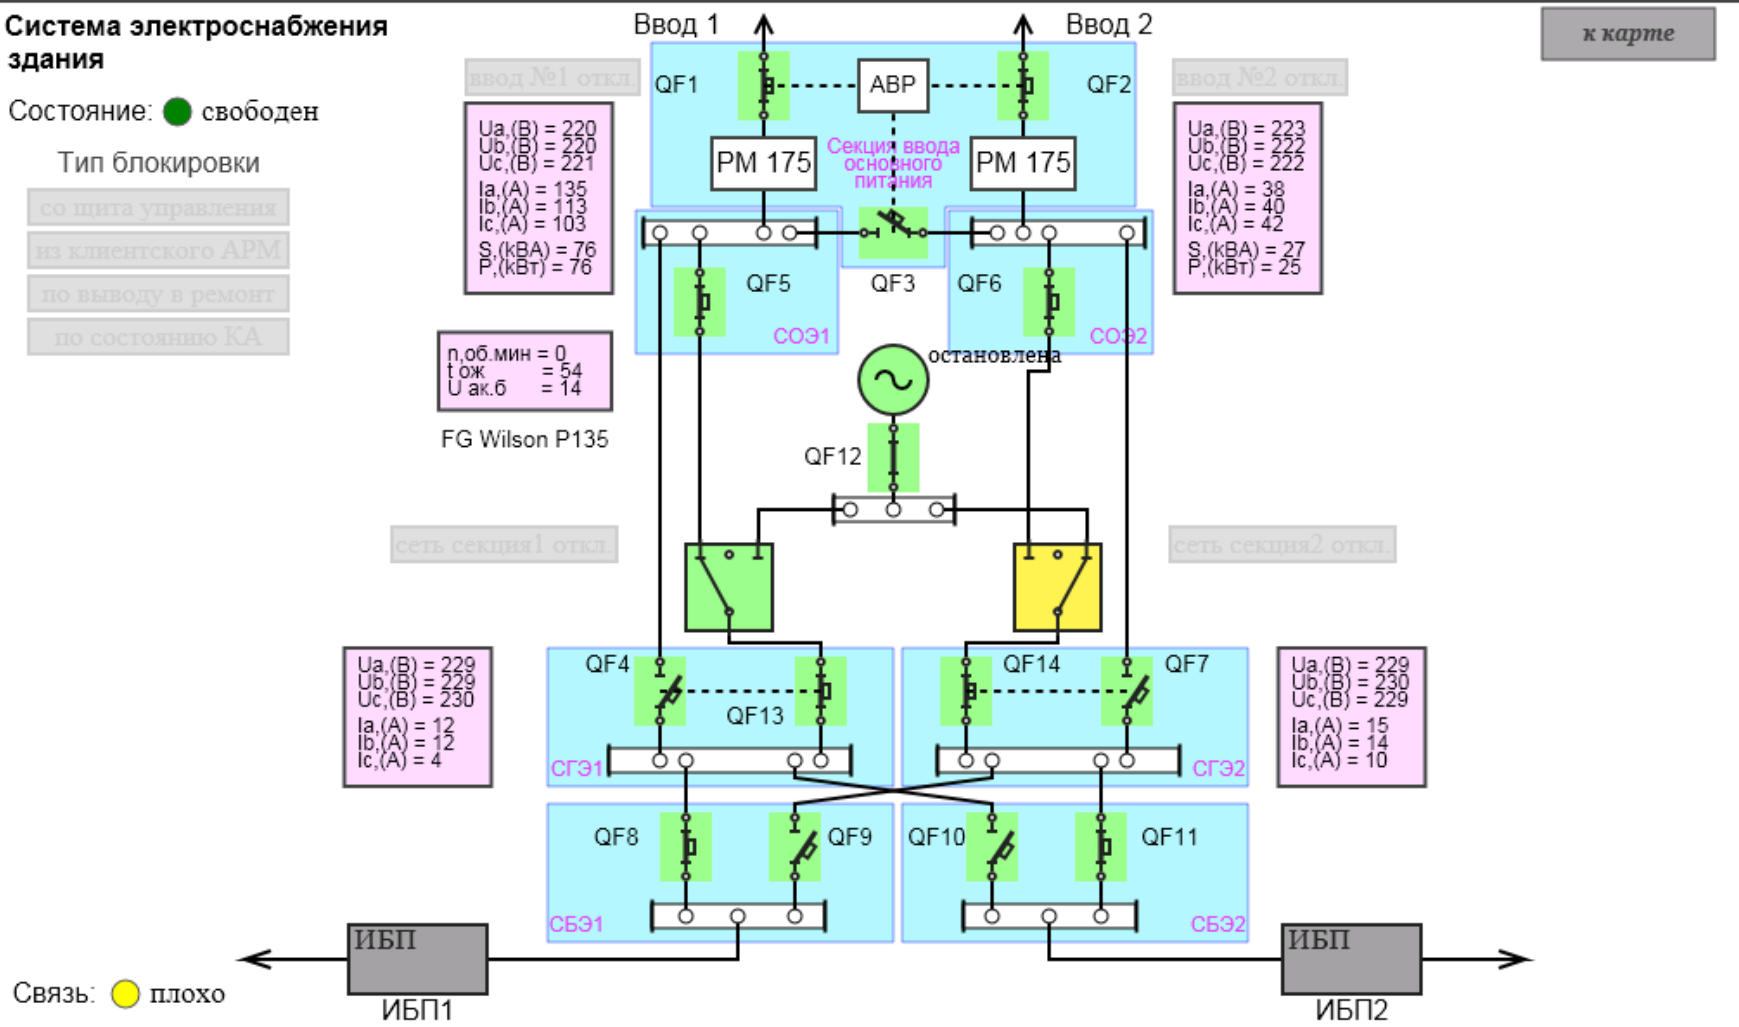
Система электроснабжения здания

Состояние: свободен

Тип блокировки

со щита управления

из клиентского АРМ

по выводу в ремонт

по состоянию КА

Ввод 1

Ввод 2

к карте

ввод №1 откл.

ввод №2 откл.

Ua,(В) = 220
Ub,(В) = 220
Uc,(В) = 221
Ia,(А) = 135
Ib,(А) = 113
Ic,(А) = 103
S,(кВА) = 76
P,(кВт) = 76

QF1

АВР

QF2

PM 175

Секция ввода основного питания

PM 175

Ua,(В) = 223
Ub,(В) = 222
Uc,(В) = 222
Ia,(А) = 38
Ib,(А) = 40
Ic,(А) = 42
S,(кВА) = 27
P,(кВт) = 25

QF5

QF3

QF6

СОЭ1

СОЭ2

n,об.мин = 0
t ож = 54
U ак.б = 14

остановлена

FG Wilson P135

QF12

сеть секция1 откл.

сеть секция2 откл.

Ua,(В) = 229
Ub,(В) = 229
Uc,(В) = 230
Ia,(А) = 12
Ib,(А) = 12
Ic,(А) = 4

QF4

QF13

QF14

QF7

Ua,(В) = 229
Ub,(В) = 230
Uc,(В) = 229
Ia,(А) = 15
Ib,(А) = 14
Ic,(А) = 10

СГЭ1

СГЭ2

QF8

QF9

QF10

QF11

СБЭ1

СБЭ2

ИБП

ИБП

Связь: плохо

ИБП1

ИБП2